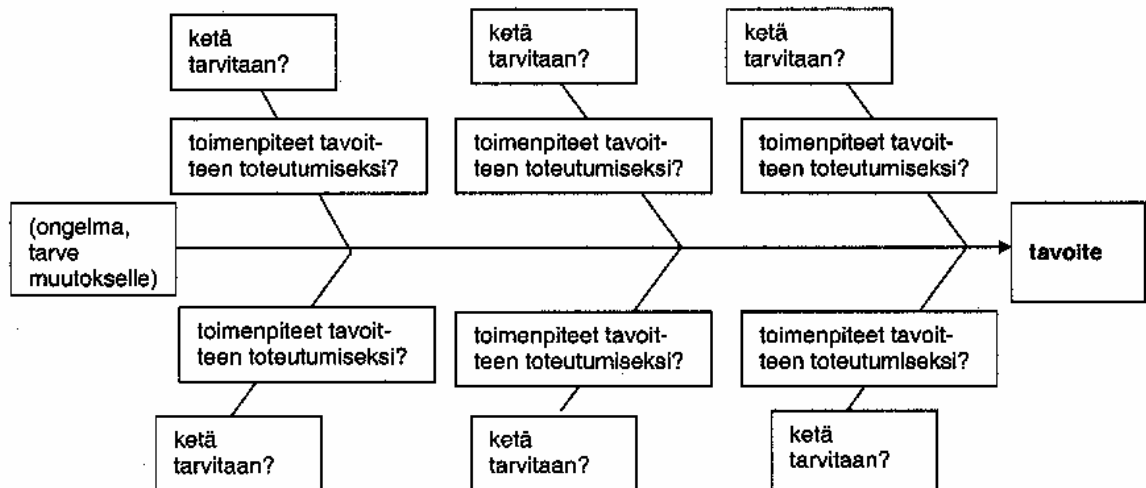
ketä tarvitaan?

ketä tarvitaan?

ketä tarvitaan?

toimenpiteet tavoitteen toteutumiseksi?

toimenpiteet tavoitteen toteutumiseksi?

toimenpiteet tavoitteen toteutumiseksi?

(ongelma, tarve muutokselle)

tavoite

toimenpiteet tavoitteen toteutumiseksi?

toimenpiteet tavoitteen toteutumiseksi?

toimenpiteet tavoitteen toteutumiseksi?

ketä tarvitaan?

ketä tarvitaan?

ketä tarvitaan?